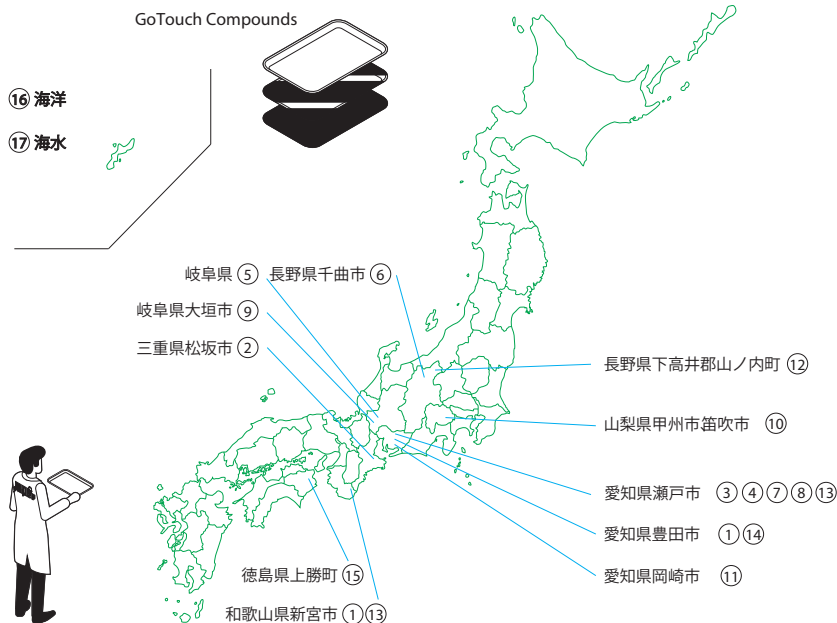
GoTouch Compounds

⑯ 海洋

⑰ 海水

岐阜県 ⑤

長野県千曲市 ⑥

岐阜県大垣市 ⑨

三重県松坂市 ②

長野県下高井郡山ノ内町 ⑫

山梨県甲州市笛吹市 ⑩

愛知県瀬戸市 ③④⑦⑧⑬

愛知県豊田市 ①⑭

愛知県岡崎市 ⑪

徳島県上勝町 ⑮

和歌山県新宮市 ①⑬